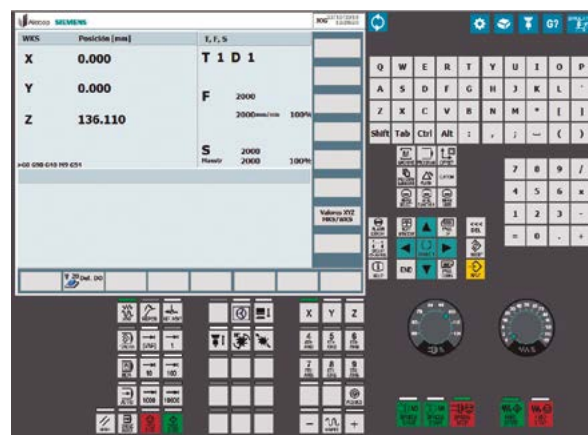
Alecop SIEMENS

WKS | Posición [mm]

X 0.000

Y 0.000

Z 136.110

T, F, S

T 1 D 1

F 2000

2000mm/min 100%

S 2000

Maestr 2000 100%

>G0 G90 G40 M9 G54

Valores XYZ MKS/WKS

Def. DO

Q W E R T Y U I O P

A S D F G H J K L

Z X C V B N M

Shift Tab Ctrl Alt

7 8 9 /

4 5 6 x

1 2 3 -

= 0 . +

X Y Z

4 5 6

7 8 9

- +